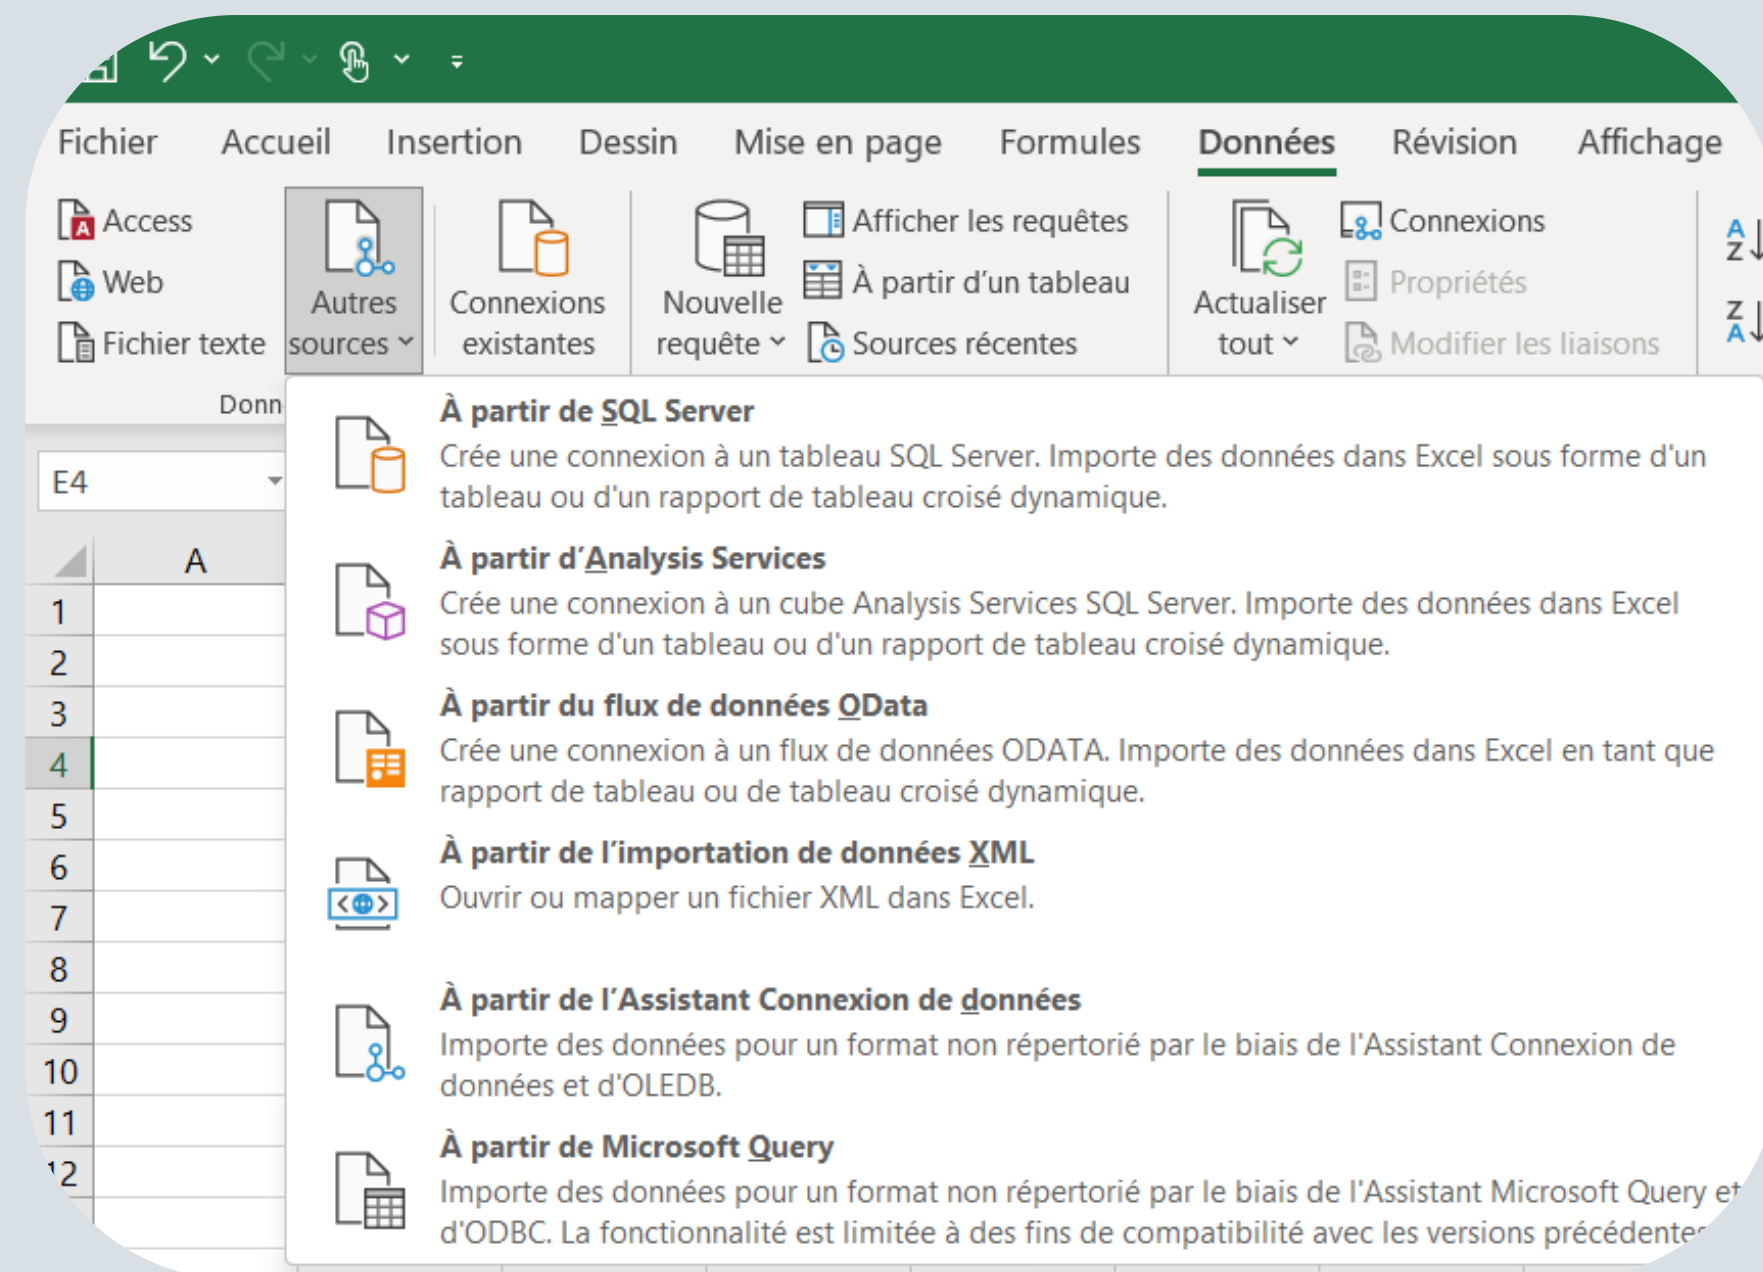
Fichier Accueil Insertion Dessin Mise en page Formules Données Révision Affichage

Access
Web
Fichier texte
Autres sources
Connexions existantes
Nouvelle requête
Afficher les requêtes
À partir d'un tableau
Sources récentes
Actualiser tout
Connexions
Propriétés
Modifier les liaisons

Donn

E4

A
1
2
3
4
5
6
7
8
9
10
11
12

**À partir de SQL Server**
Crée une connexion à un tableau SQL Server. Importe des données dans Excel sous forme d'un tableau ou d'un rapport de tableau croisé dynamique.

**À partir d'Analysis Services**
Crée une connexion à un cube Analysis Services SQL Server. Importe des données dans Excel sous forme d'un tableau ou d'un rapport de tableau croisé dynamique.

**À partir du flux de données OData**
Crée une connexion à un flux de données ODATA. Importe des données dans Excel en tant que rapport de tableau ou de tableau croisé dynamique.

**À partir de l'importation de données XML**
Ouvrir ou mapper un fichier XML dans Excel.

**À partir de l'Assistant Connexion de données**
Importe des données pour un format non répertorié par le biais de l'Assistant Connexion de données et d'OLEDB.

**À partir de Microsoft Query**
Importe des données pour un format non répertorié par le biais de l'Assistant Microsoft Query et d'ODBC. La fonctionnalité est limitée à des fins de compatibilité avec les versions précédente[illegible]